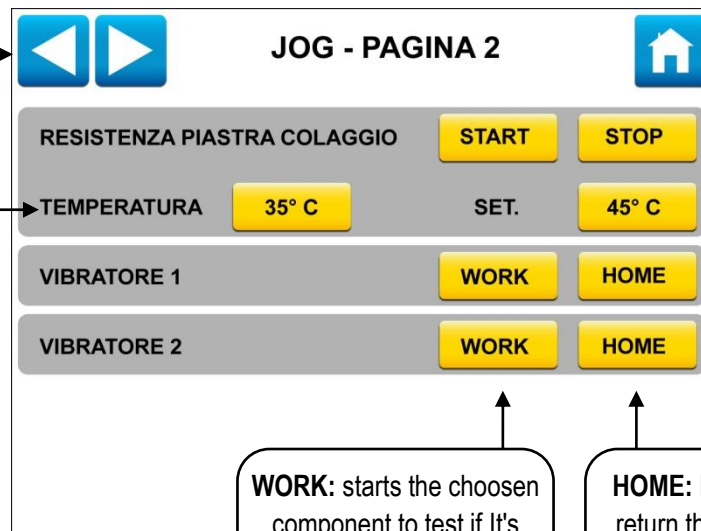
JOG - PAGINA 2

RESISTENZA PIASTRA COLAGGIO START STOP

TEMPERATURA 35° C SET. 45° C

VIBRATORE 1 WORK HOME

VIBRATORE 2 WORK HOME

WORK: starts the choosen component to test if It's

HOME: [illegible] return th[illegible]